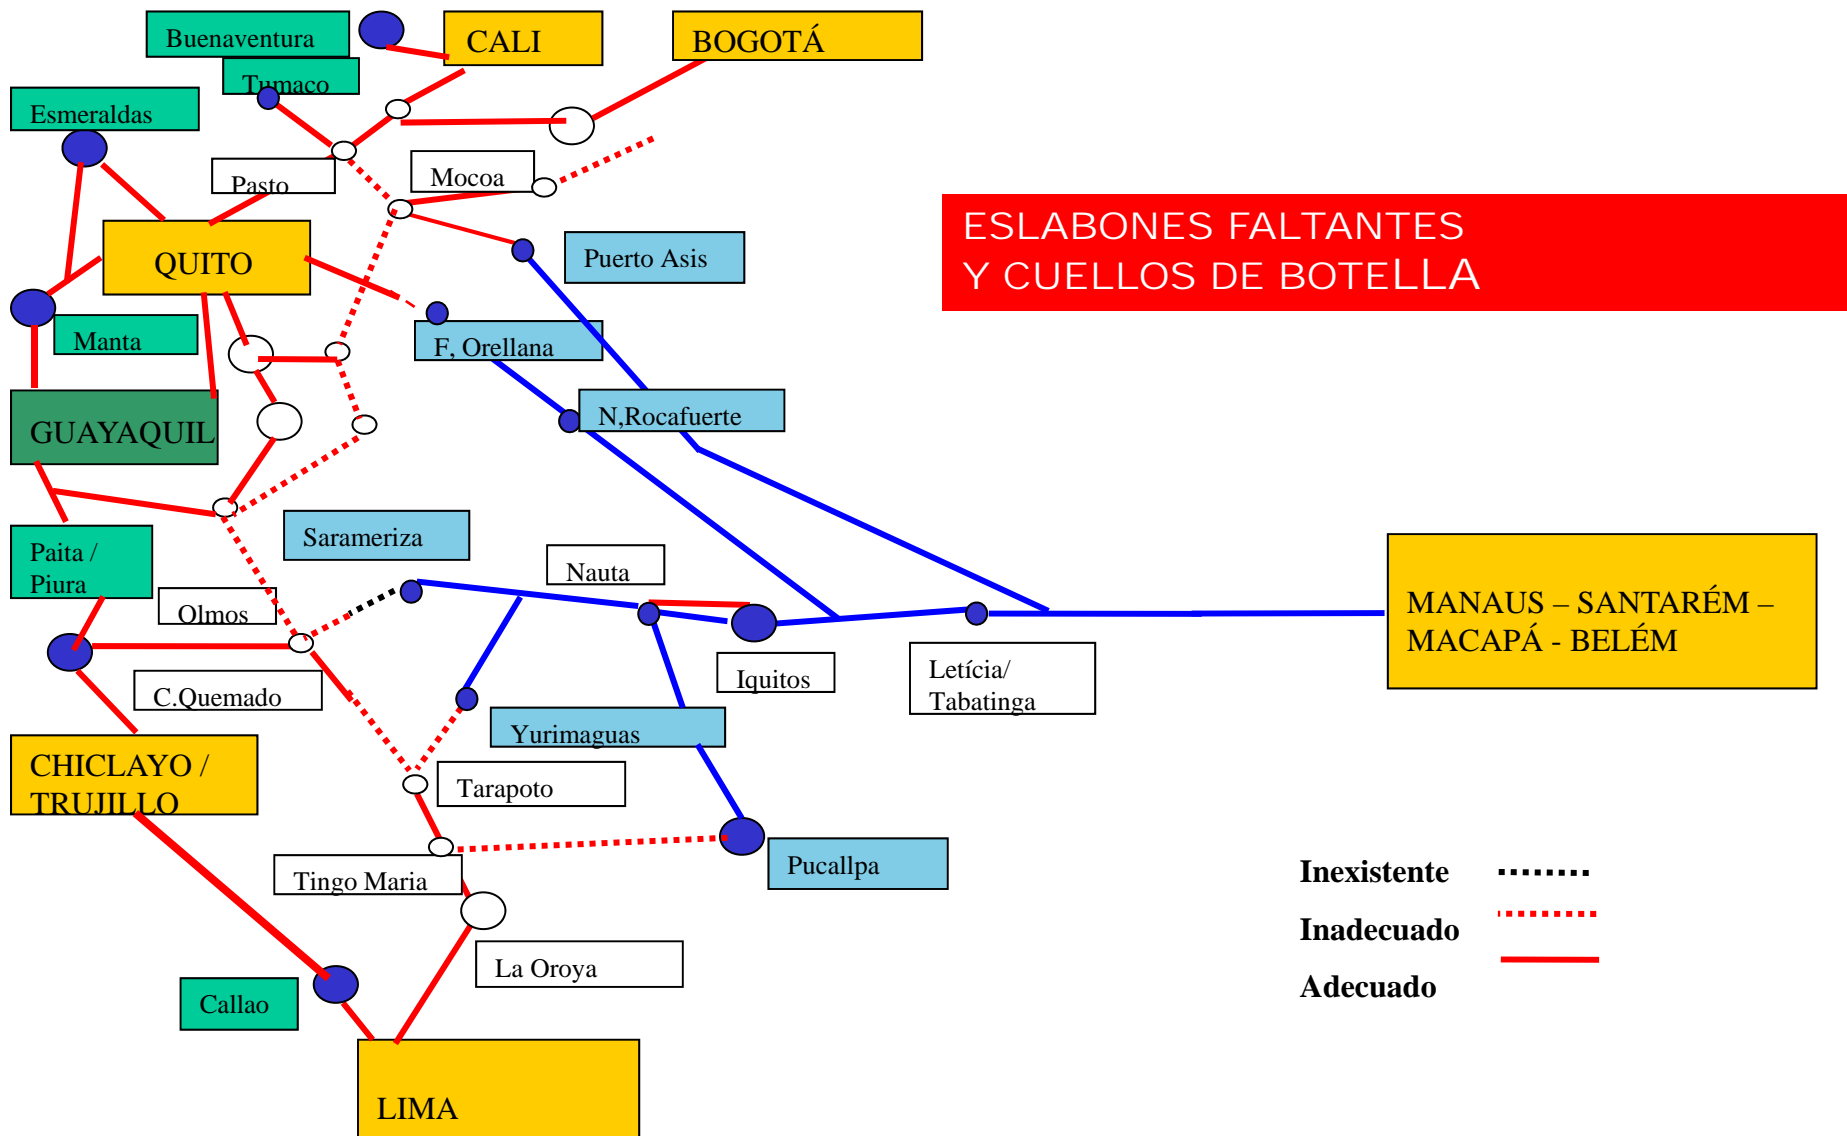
ESLABONES FALTANTES
Y CUELLOS DE BOTELLA

Buenaventura

CALI

BOGOTÁ

Tumaco

Esmeraldas

Pasto

Mocoa

QUITO

Puerto Asis

Manta

F, Orellana

N,Rocafuerte

GUAYAQUIL

Sarameriza

Paita / Piura

Nauta

Olmos

MANAUS – SANTARÉM – MACAPÁ - BELÉM

Iquitos

Letícia/ Tabatinga

C.Quemado

Yurimaguas

CHICLAYO / TRUJILLO

Tarapoto

Pucallpa

Tingo Maria

Inexistente

Inadecuado

La Oroya

Adecuado

Callao

LIMA